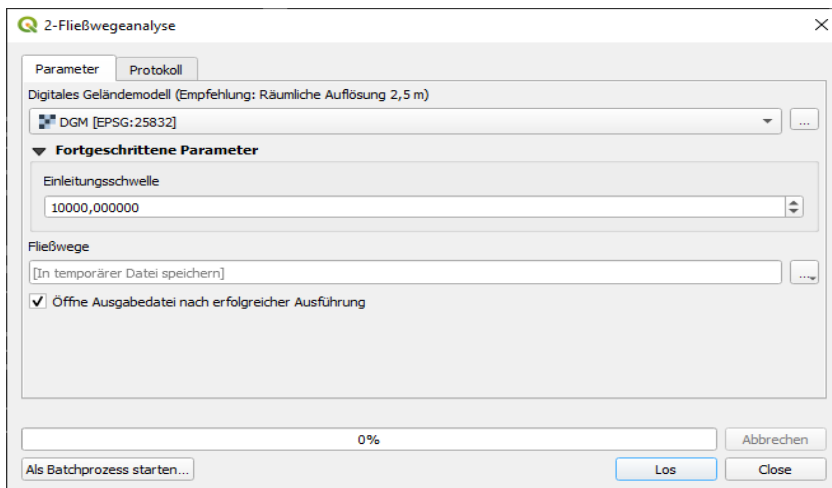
2-Fließwegeanalyse

Parameter
Protokoll

Digitales Geländemodell (Empfehlung: Räumliche Auflösung 2,5 m)
DGM [EPSG:25832]
...

Fortgeschrittene Parameter

Einleitungsschwelle
10000,000000

Fließwege
[In temporärer Datei speichern]
...

Öffne Ausgabedatei nach erfolgreicher Ausführung

0%
Abbrechen

Als Batchprozess starten...
Los
Close